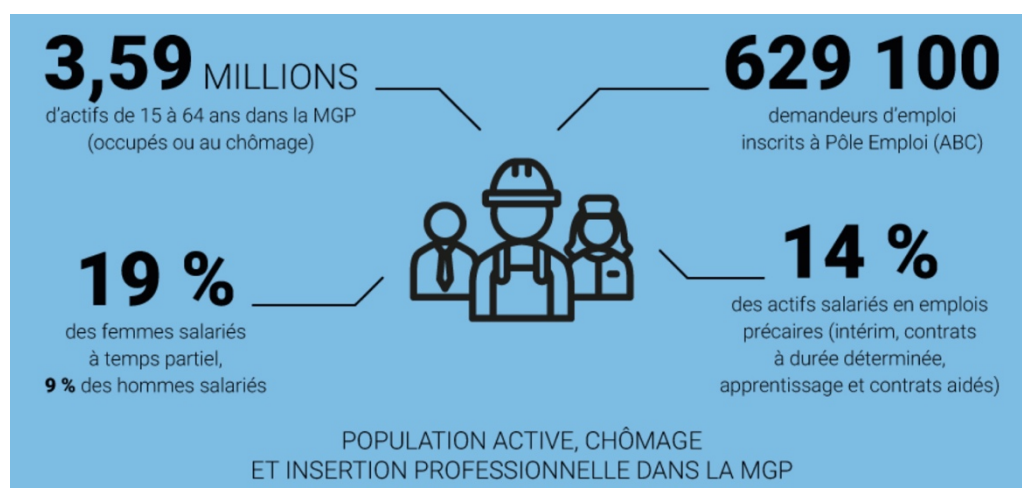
3,59 MILLIONS
d'actifs de 15 à 64 ans dans la MGP (occupés ou au chômage)

629 100
demandeurs d'emploi inscrits à Pôle Emploi (ABC)

19 %
des femmes salariés à temps partiel,
**9 %** des hommes salariés

14 %
des actifs salariés en emplois précaires (intérim, contrats à durée déterminée, apprentissage et contrats aidés)

POPULATION ACTIVE, CHÔMAGE
ET INSERTION PROFESSIONNELLE DANS LA MGP